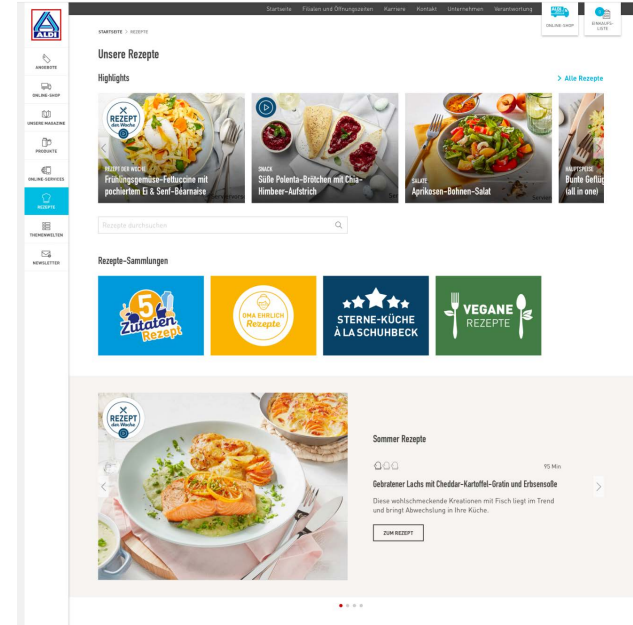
Startseite Filialen und Öffnungszeiten Karriere Kontakt Unternehmen Verantwortung

ONLINE-SHOP

EINKAUFS-LISTE

ALDI

ANGEBOTE

ONLINE-SHOP

UNSERE MAGAZINE

PRODUKTE

ONLINE-SERVICES

REZEPTE

THEMENWELTEN

NEWSLETTER

STARTSEITE > REZEPTE

Unsere Rezepte

Highlights

> Alle Rezepte

REZEPT der Woche

REZEPT DER WOCHE
Frühlingsgemüse-Fettuccine mit pochiertem Ei & Senf-Béarnaise

SNACK
Süße Polenta-Brötchen mit Chia-Himbeer-Aufstrich

SALATE
Aprikosen-Bohnen-Salat

HAUPTSPEISE
Bunte Geflüg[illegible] (all in one)

Rezepte durchsuchen

Rezepte-Sammlungen

5 Zutaten Rezept

OMA EHRLICH Rezepte

STERNE-KÜCHE À LA SCHUHBECK

VEGANE REZEPTE

REZEPT der Woche

Sommer Rezepte

95 Min

Gebratener Lachs mit Cheddar-Kartoffel-Gratin und Erbsensoße

Diese wohlschmeckende Kreationen mit Fisch liegt im Trend und bringt Abwechslung in Ihre Küche.

ZUM REZEPT